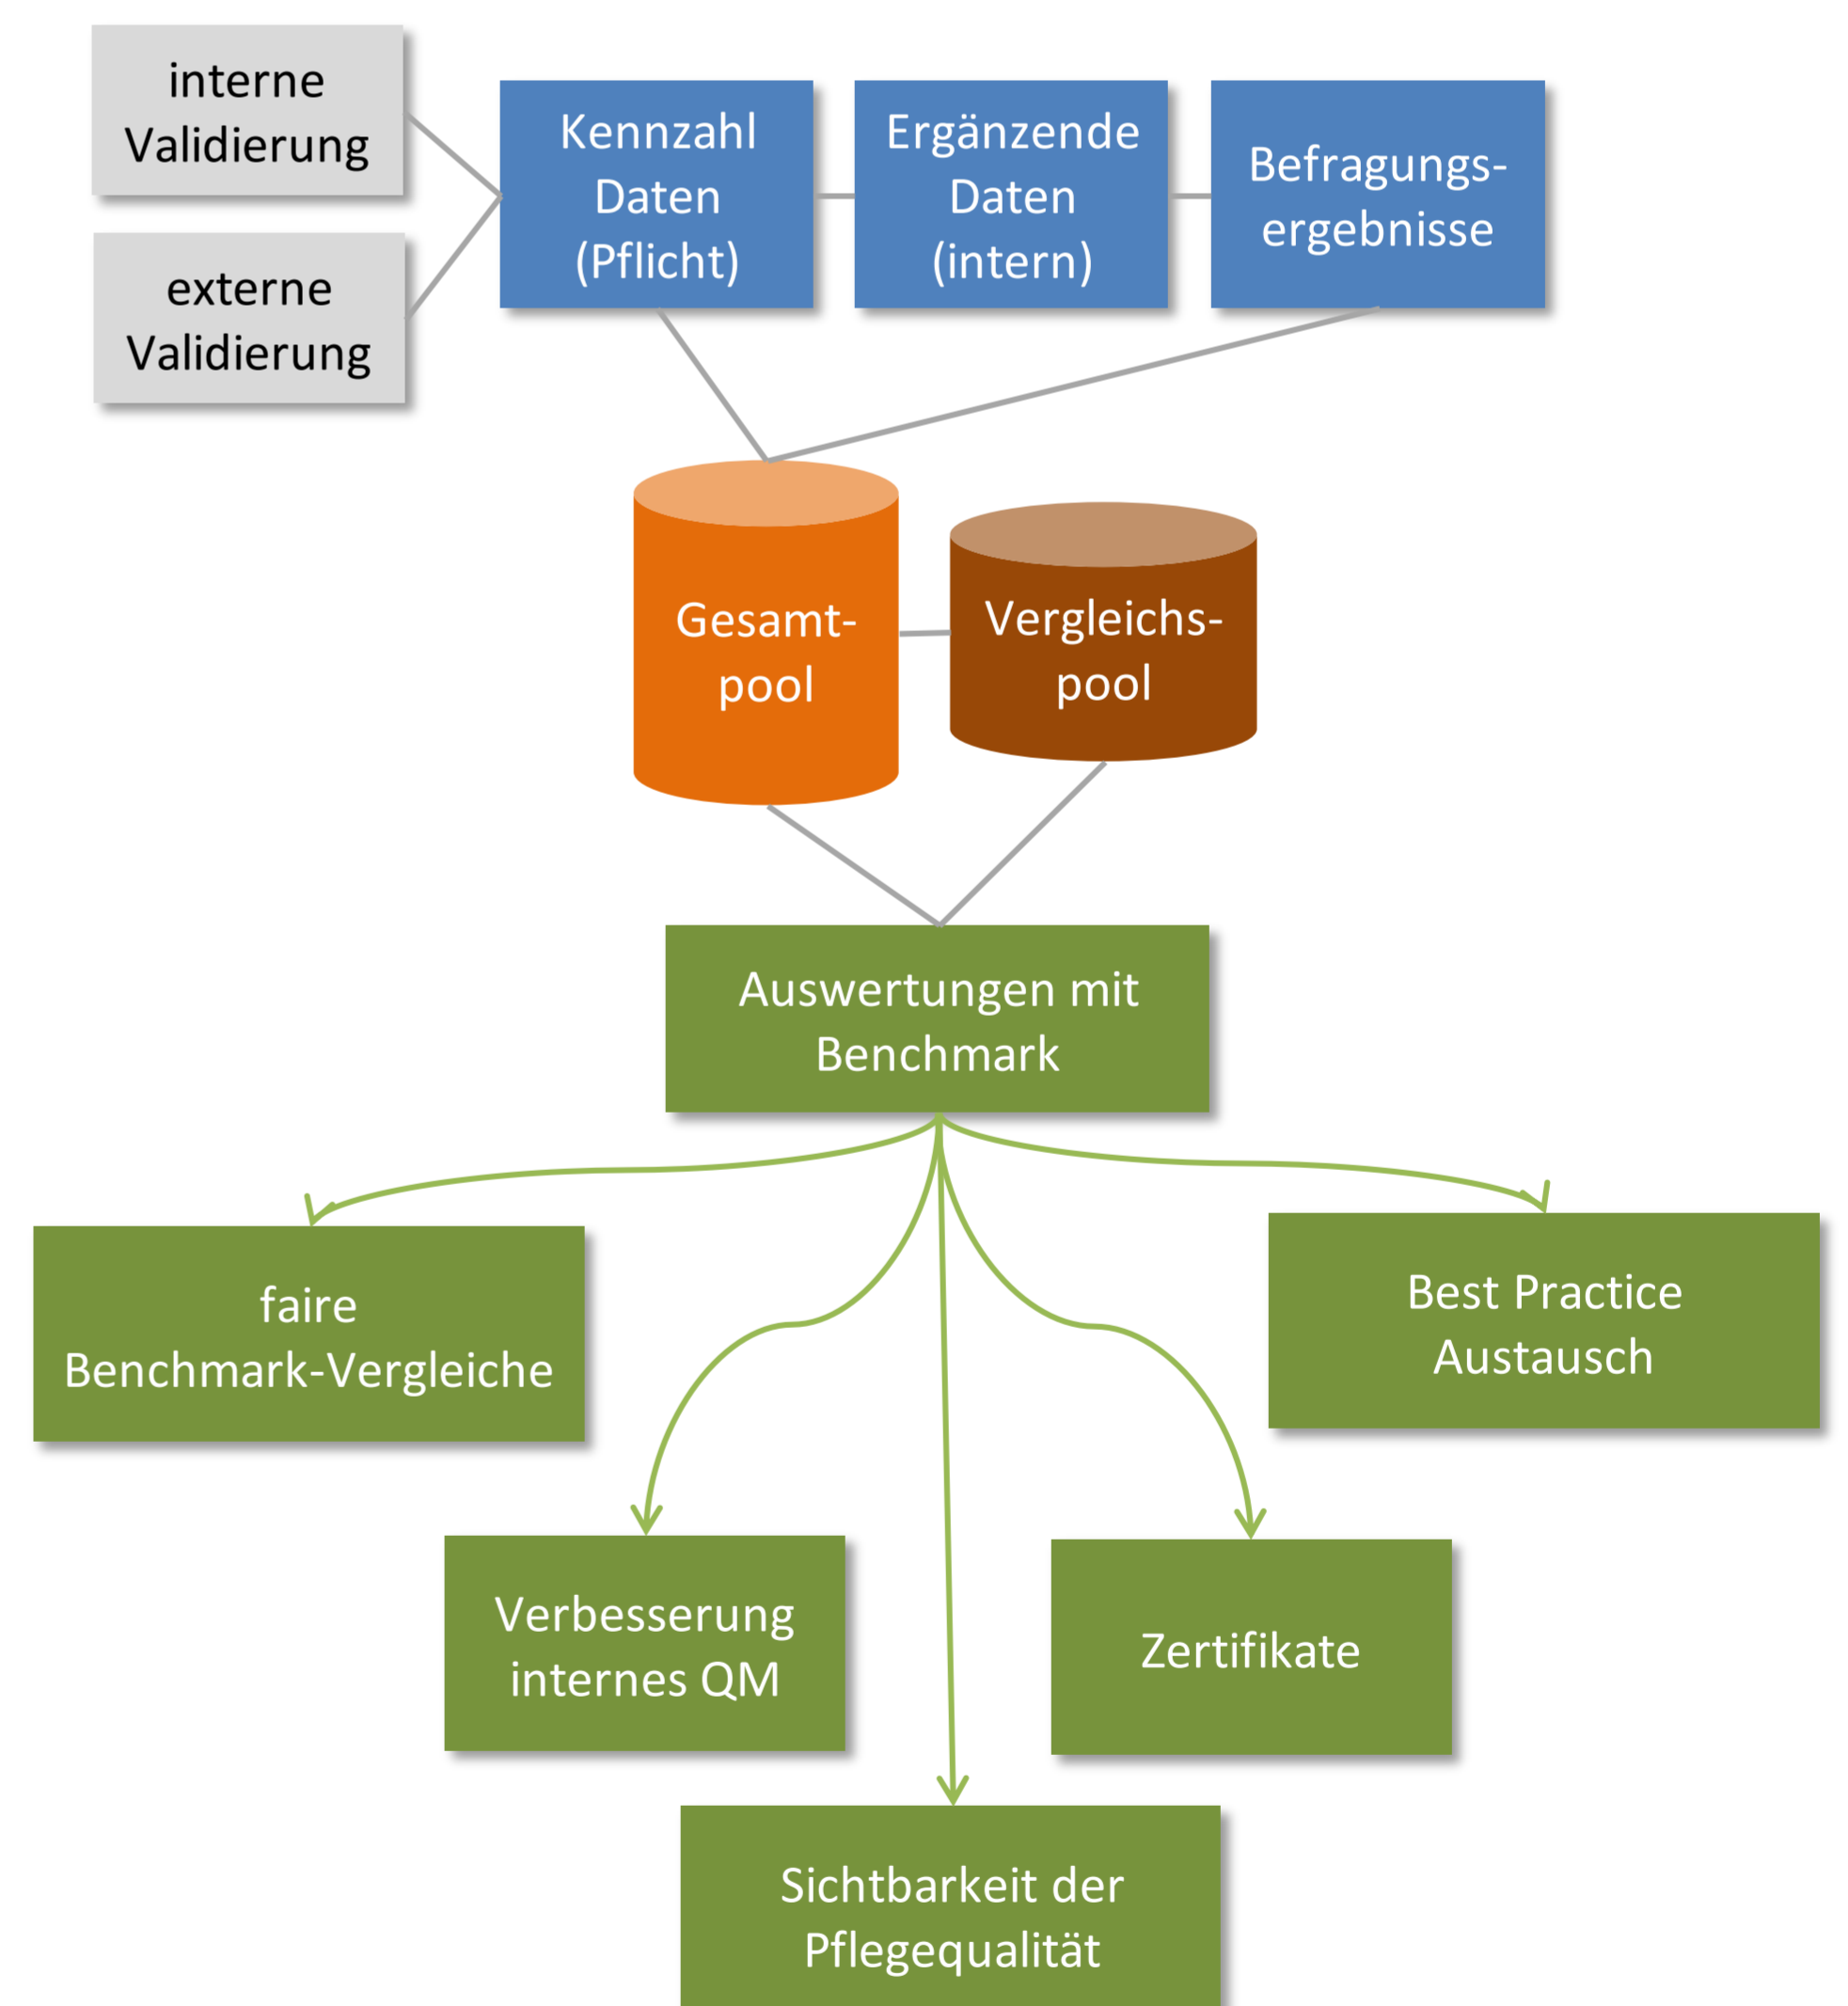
interne Validierung

externe Validierung

Kennzahl Daten (Pflicht)

Ergänzende Daten (intern)

Befragungsergebnisse

Gesamtpool

Vergleichspool

Auswertungen mit Benchmark

faire Benchmark-Vergleiche

Best Practice Austausch

Verbesserung internes QM

Zertifikate

Sichtbarkeit der Pflegequalität